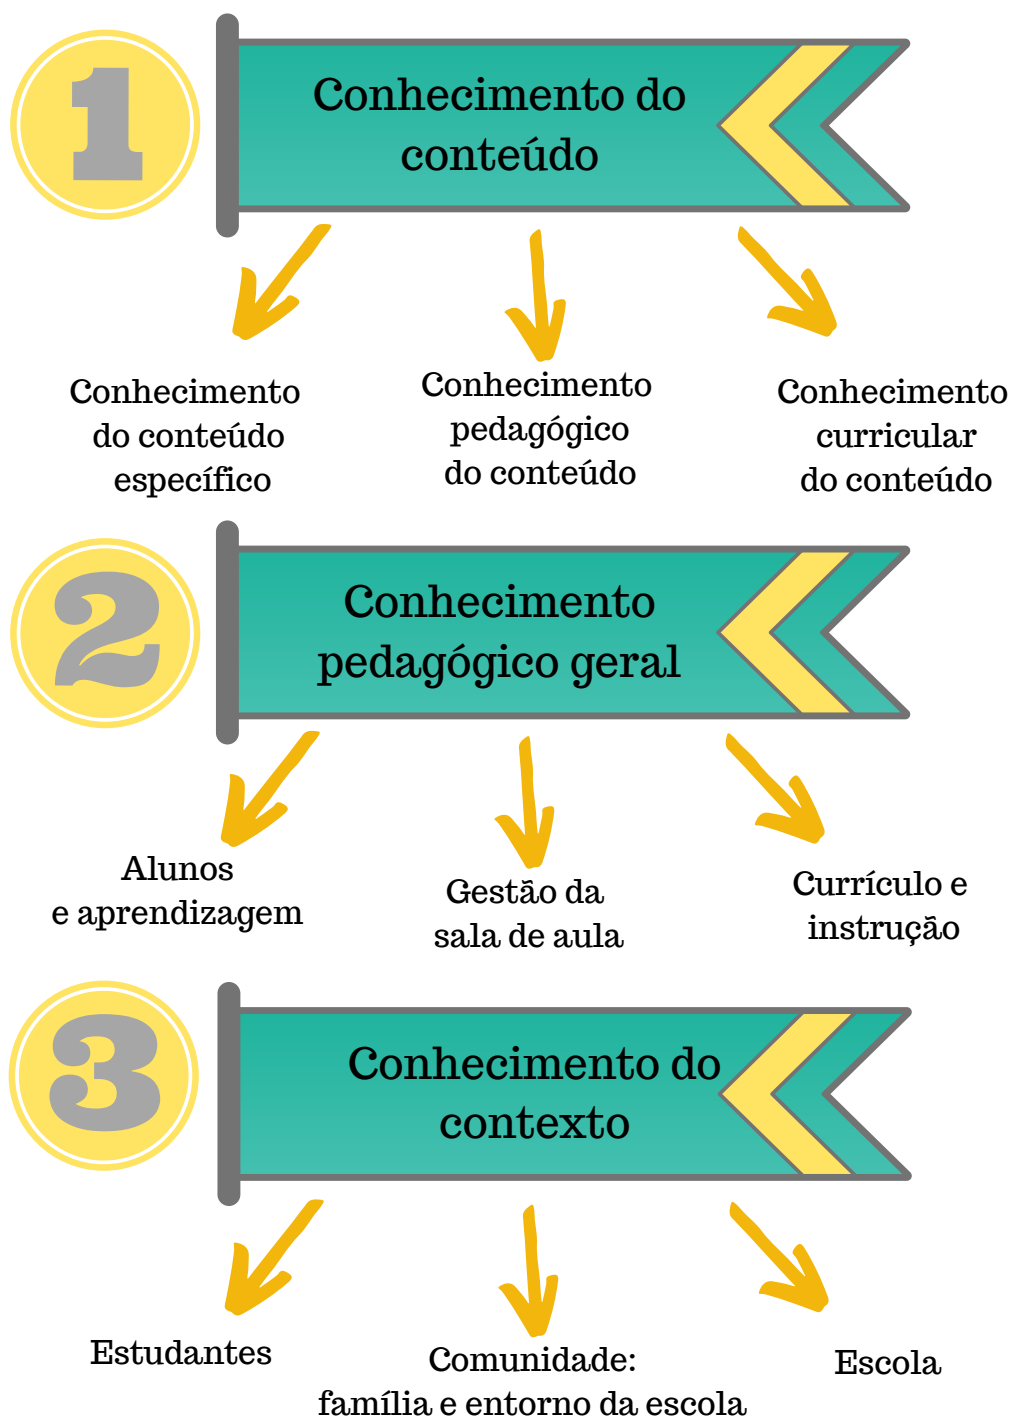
1

Conhecimento do conteúdo

Conhecimento do conteúdo específico

Conhecimento pedagógico do conteúdo

Conhecimento curricular do conteúdo

2

Conhecimento pedagógico geral

Alunos e aprendizagem

Gestão da sala de aula

Currículo e instrução

3

Conhecimento do contexto

Estudantes

Comunidade: família e entorno da escola

Escola